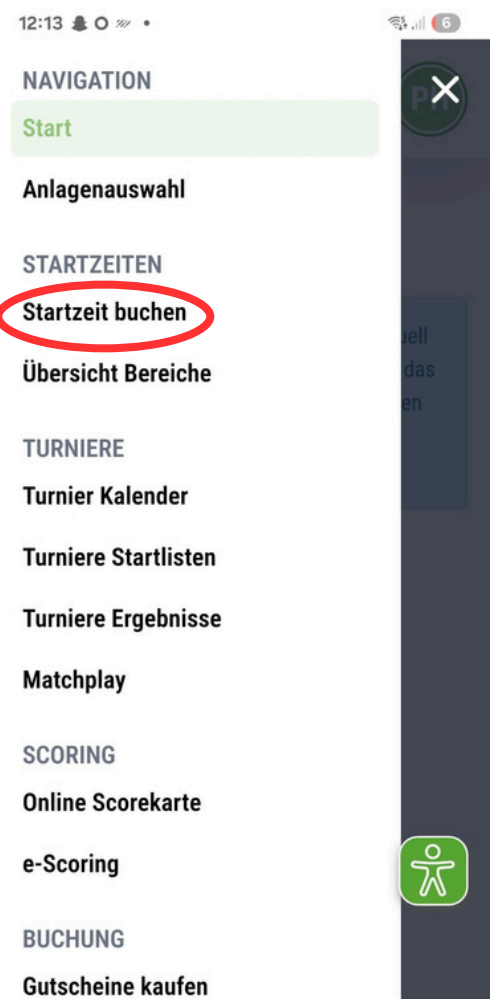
12:13

6

NAVIGATION

Start

Anlagenauswahl

STARTZEITEN

Startzeit buchen

Übersicht Bereiche

TURNIERE

Turnier Kalender

Turniere Startlisten

Turniere Ergebnisse

Matchplay

SCORING

Online Scorekarte

e-Scoring

BUCHUNG

Gutscheine kaufen

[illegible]uell
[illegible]das
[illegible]en